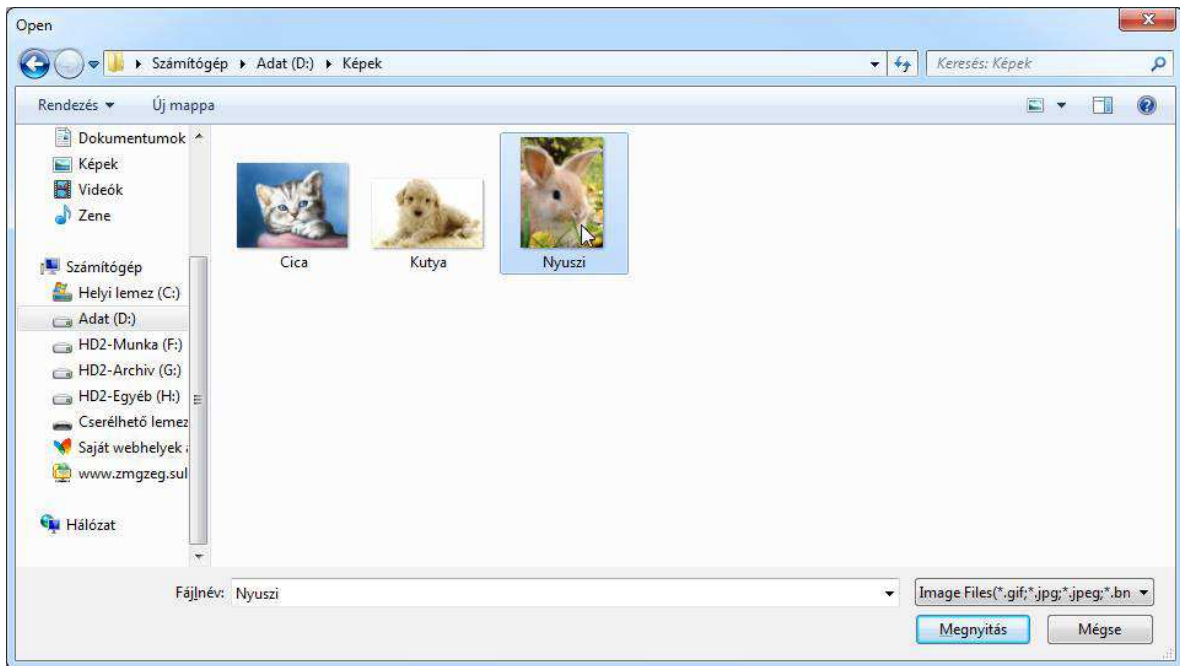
Open

Számítógép ▸ Adat (D:) ▸ Képek

Keresés: Képek

Rendezés ▾ Új mappa

Dokumentumok
Képek
Videók
Zene

Számítógép
Helyi lemez (C:)
Adat (D:)
HD2-Munka (F:)
HD2-Archiv (G:)
HD2-Egyéb (H:)
Cserélhető lemez
Saját webhelyek
www.zmgzeg.sul

Hálózat

Cica
Kutya
Nyuszi

Fájlnév: Nyuszi

Image Files(*.gif;*.jpg;*.jpeg;*.bn

Megnyitás
Mégse